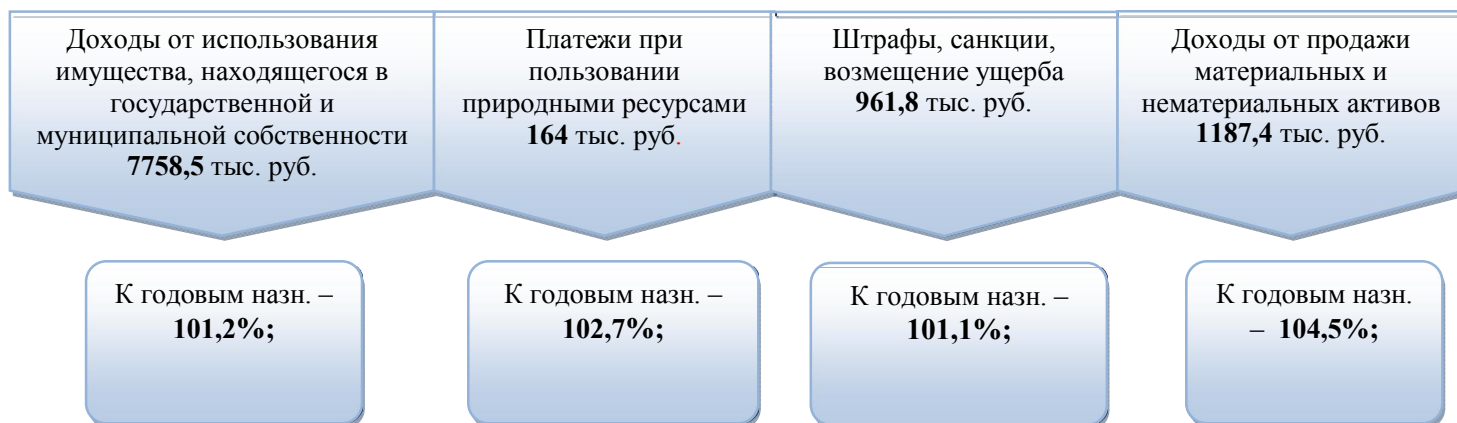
Доходы от использования имущества, находящегося в государственной и муниципальной собственности **7758,5** тыс. руб.

Платежи при пользовании природными ресурсами **164** тыс. руб.

Штрафы, санкции, возмещение ущерба **961,8** тыс. руб.

Доходы от продажи материальных и нематериальных активов **1187,4** тыс. руб.

К годовым назн. – **101,2%;**

К годовым назн. – **102,7%;**

К годовым назн. – **101,1%;**

К годовым назн. – **104,5%;**